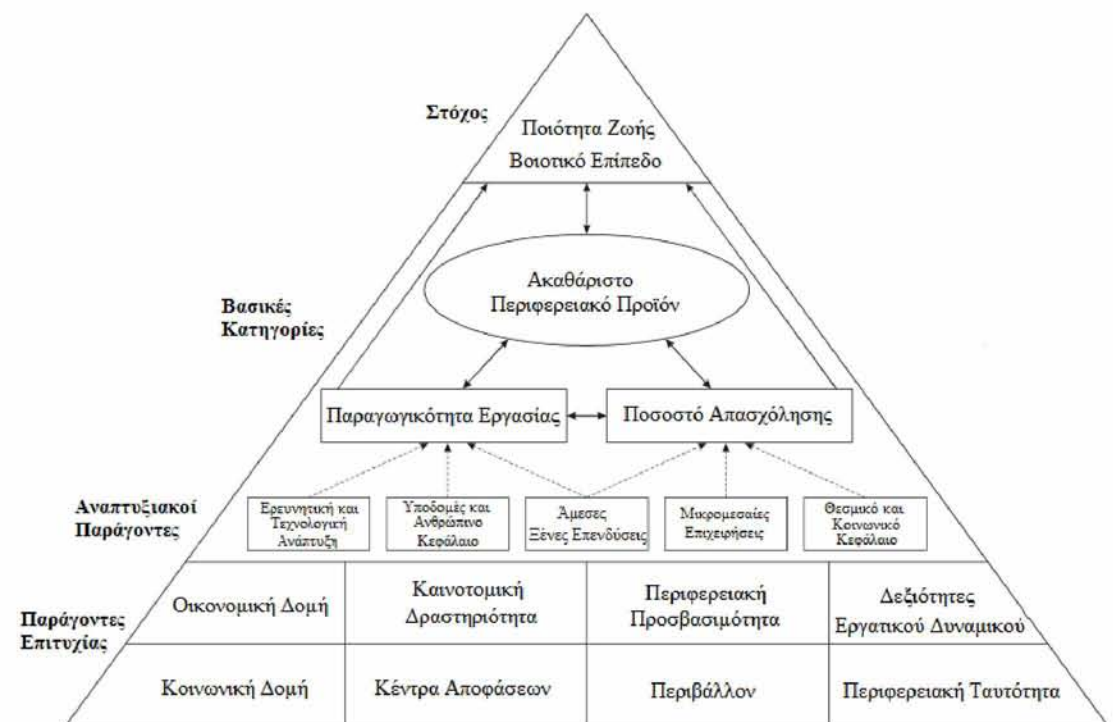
Στόχος

Ποιότητα Ζωής
Βιοτικό Επίπεδο

Βασικές Κατηγορίες

Ακαθάριστο Περιφερειακό Προϊόν

Παραγωγικότητα Εργασίας

Ποσοστό Απασχόλησης

Αναπτυξιακοί Παράγοντες

Ερευνητική και Τεχνολογική Ανάπτυξη

Υποδομές και Ανθρώπινο Κεφάλαιο

Άμεσες Ξένες Επενδύσεις

Μικρομεσαίες Επιχειρήσεις

Θεσμικό και Κοινωνικό Κεφάλαιο

Παράγοντες Επιτυχίας

| Οικονομική Δομή | Καινοτομική Δραστηριότητα | Περιφερειακή Προσβασιμότητα | Δεξιότητες Εργατικού Δυναμικού |
|---|---|---|---|
| Κοινωνική Δομή | Κέντρα Αποφάσεων | Περιβάλλον | Περιφερειακή Ταυτότητα |